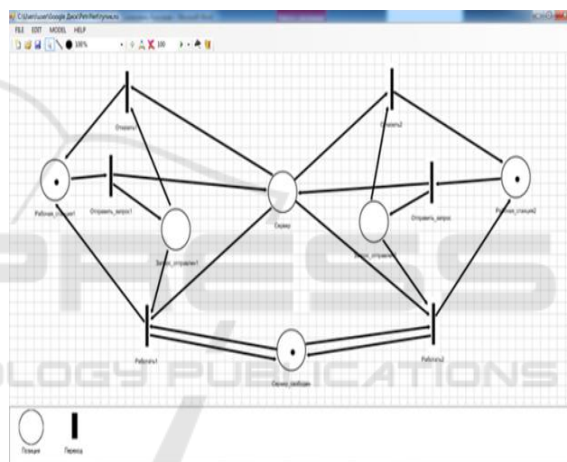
C:\Users\user\Google Диск\Petri\NetНулые.ns

FILE EDIT MODEL HELP

100%

100

Отказ1

Отказ2

Рабочая_станция1

Отправить_запрос1

Сервер

Отправить_запрос

Рабочая_станция2

Запрос_отправлен1

Запрос_отправлен

Работать1

Работать2

Сервер_свободен

Позиция

Переход

PRESS

LOGY PUBLICATIONS